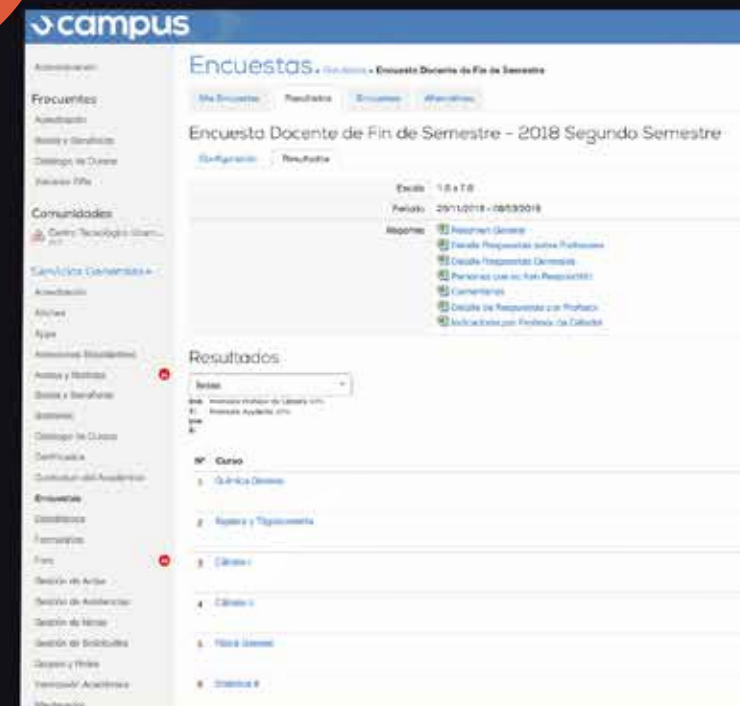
campus

Administración

Frecuentes
Acreditación
Becas y Beneficios
Catálogo de Cursos
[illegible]

Comunidades
Centro Tecnológico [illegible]

Servicios Generales
Acreditación
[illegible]
Apps
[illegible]
Avisos y Noticias
Becas y Beneficios
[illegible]
Catálogo de Cursos
Certificados
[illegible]
Encuestas
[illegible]
Formularios
Foro
Gestión de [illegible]
Gestión de Asistencias
Gestión de Notas
Gestión de Solicitudes
Grupos y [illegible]
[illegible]
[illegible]

Encuestas. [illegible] » Encuesta Docente de Fin de Semestre

Mis Encuestas | Resultados | Encuestas | Alternativas

Encuesta Docente de Fin de Semestre - 2018 Segundo Semestre

Configuración | Resultados

Escala 1.0 a 7.0
Periodo 29/11/2018 - 08/03/2019
Reportes
Resumen General
Detalle Respuestas sobre Profesores
Detalle Respuestas Generales
Personas que no han Respondido
Comentarios
Detalle de Respuestas por Profesor
Indicadores por Profesor de Cátedra

Resultados

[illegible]

Nº Curso
1 Química General
2 Álgebra y Trigonometría
3 Cálculo I
4 Cálculo II
5 Física General
6 Estadística II